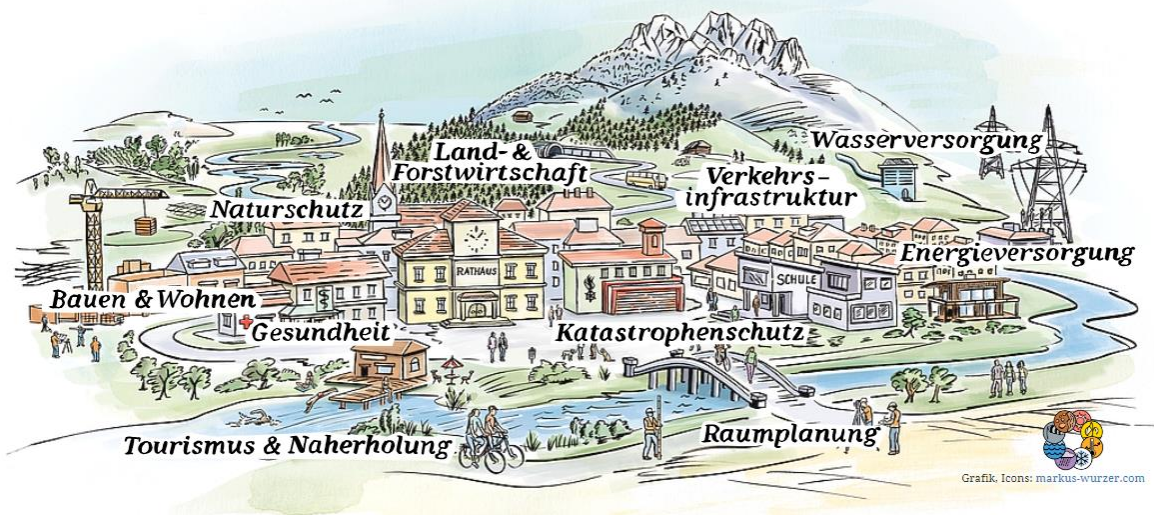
Land- &
Forstwirtschaft

Wasserversorgung

Verkehrs-
infrastruktur

Naturschutz

RATHAUS

SCHULE

Energieversorgung

Bauen & Wohnen

Gesundheit

Katastrophenschutz

Tourismus & Naherholung

Raumplanung

Grafik, Icons: markus-wurzer.com